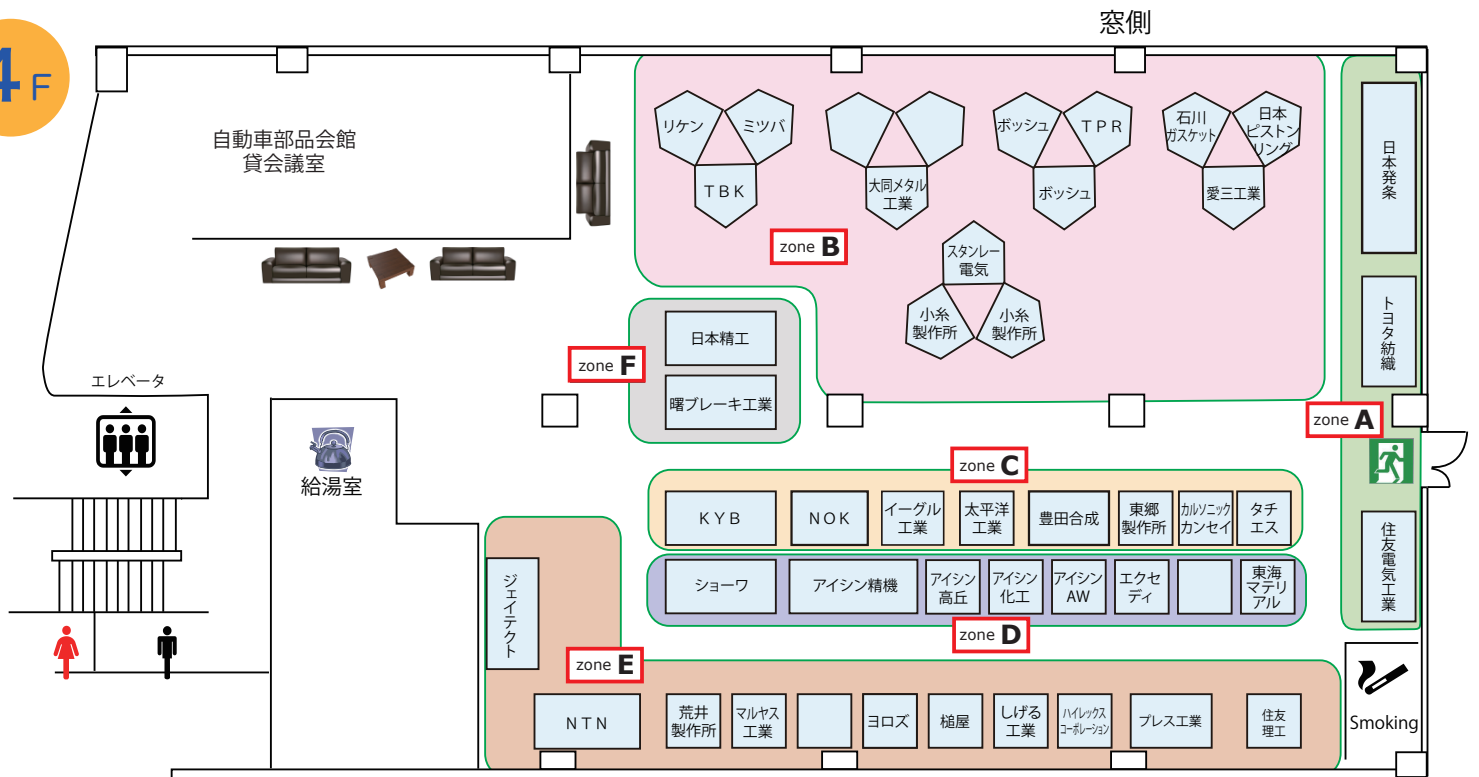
4F

窓側

自動車部品会館
貸会議室

リケン
ミツバ
TBK
大同メタル
工業
ボッシュ
TPR
ボッシュ
石川
ガスケット
日本
ピストン
リング
愛三工業
スタンレー
電気
小糸
製作所
小糸
製作所
zone B

日本発条
トヨタ紡織
zone A
住友電気工業

日本精工
曙ブレーキ工業
zone F

エレベータ

給湯室

zone C
KYB
NOK
イーグル
工業
太平洋
工業
豊田合成
東郷
製作所
カルソニック
カンセイ
タチ
エス

ショーワ
アイシン精機
アイシン
高丘
アイシン
化工
アイシン
AW
エクセ
ディ
東海
マテリ
アル
zone D

ジェイテクト
zone E
NTN
荒井
製作所
マルヤス
工業
ヨロズ
槌屋
しげる
工業
ハイレックス
コーポレーション
プレス工業
住友
理工

Smoking